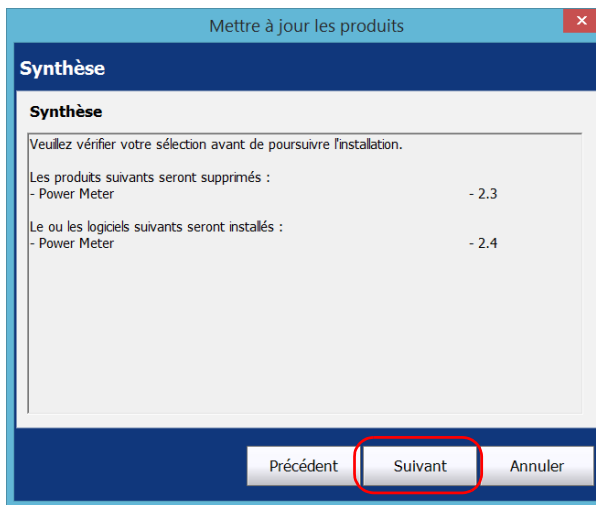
Mettre à jour les produits

Synthèse

Synthèse

Veuillez vérifier votre sélection avant de poursuivre l'installation.

Les produits suivants seront supprimés :
- Power Meter - 2.3

Le ou les logiciels suivants seront installés :
- Power Meter - 2.4

Précédent Suivant Annuler